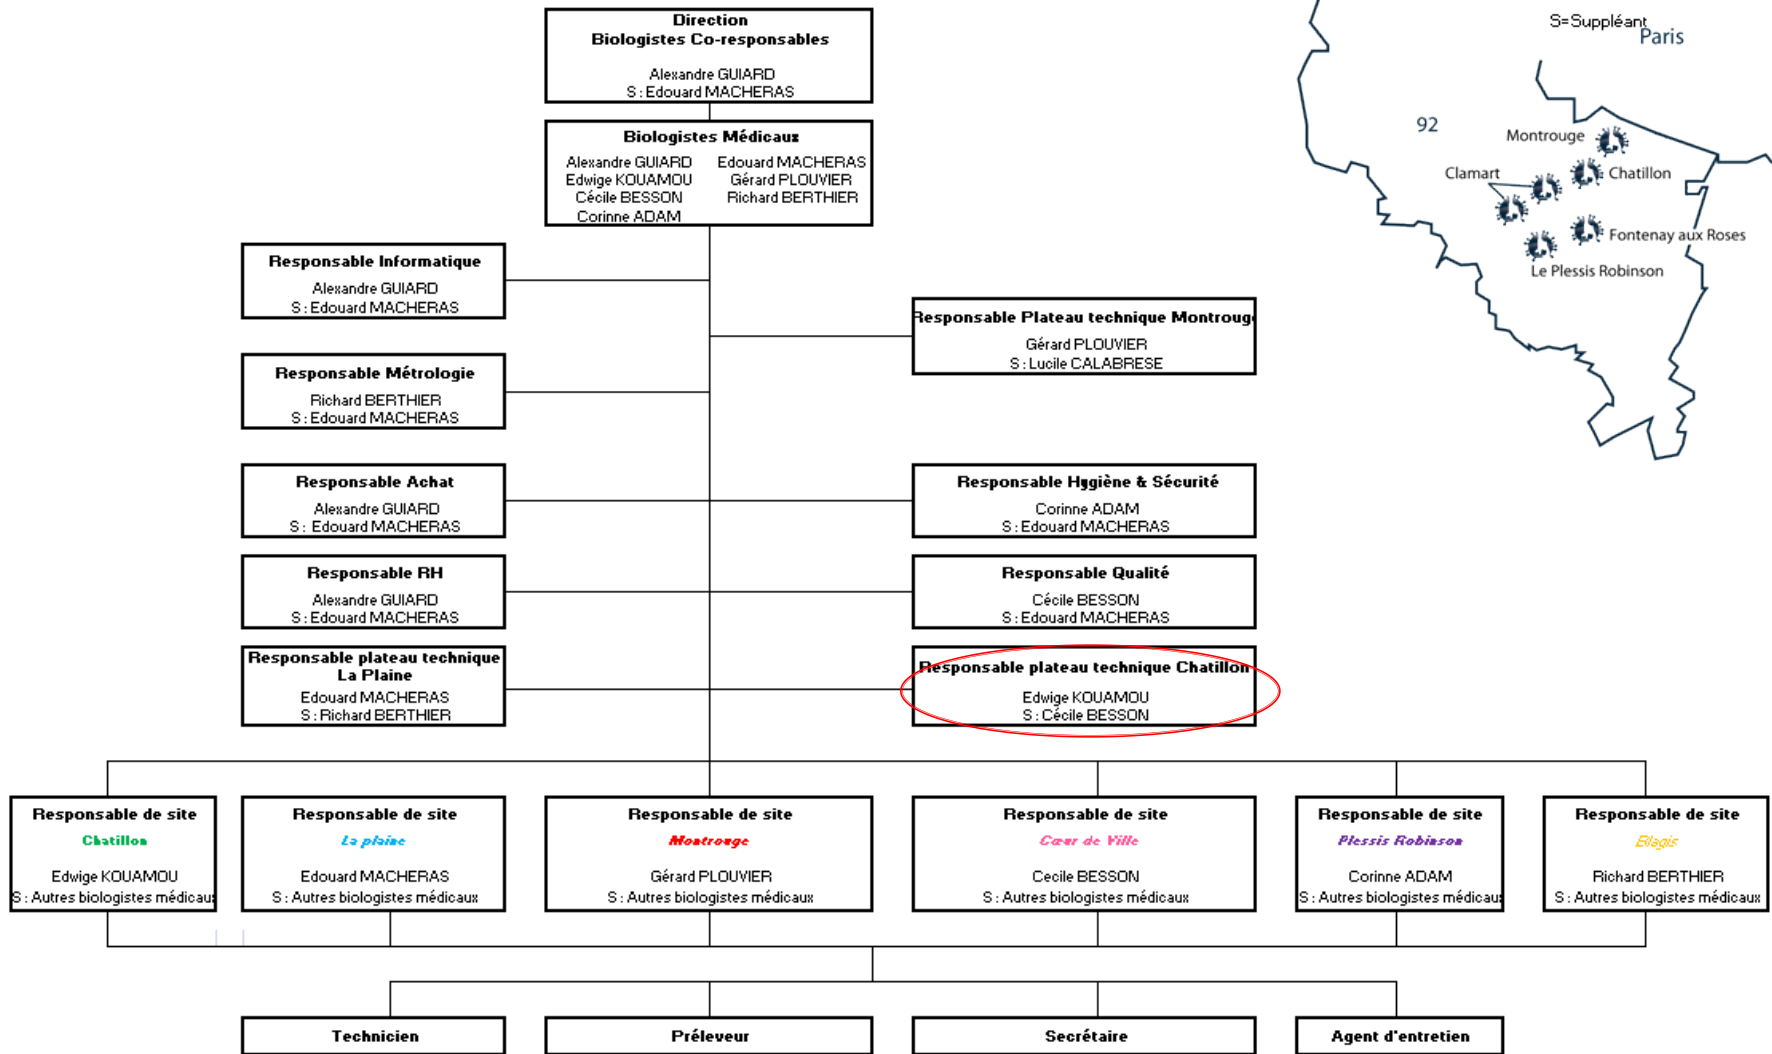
Direction
Biologistes Co-responsables

Alexandre GUIARD
S : Edouard MACHERAS

Biologistes Médicaux

Alexandre GUIARD
Edwige KOUAMOU
Cécile BESSON
Corinne ADAM

Edouard MACHERAS
Gérard PLOUVIER
Richard BERTHIER

S=Suppléant
Paris
92
Montrouge
Clamart
Chatillon
Fontenay aux Roses
Le Plessis Robinson

Responsable Informatique
Alexandre GUIARD
S : Edouard MACHERAS

Responsable Plateau technique Montrouge
Gérard PLOUVIER
S : Lucile CALABRESE

Responsable Métrologie
Richard BERTHIER
S : Edouard MACHERAS

Responsable Achat
Alexandre GUIARD
S : Edouard MACHERAS

Responsable Hygiène & Sécurité
Corinne ADAM
S : Edouard MACHERAS

Responsable RH
Alexandre GUIARD
S : Edouard MACHERAS

Responsable Qualité
Cécile BESSON
S : Edouard MACHERAS

Responsable plateau technique La Plaine
Edouard MACHERAS
S : Richard BERTHIER

Responsable plateau technique Chatillon
Edwige KOUAMOU
S : Cécile BESSON

Responsable de site
Chatillon
Edwige KOUAMOU
S : Autres biologistes médicaux

Responsable de site
La plaine
Edouard MACHERAS
S : Autres biologistes médicaux

Responsable de site
Montrouge
Gérard PLOUVIER
S : Autres biologistes médicaux

Responsable de site
Cœur de Ville
Cecile BESSON
S : Autres biologistes médicaux

Responsable de site
Plessis Robinson
Corinne ADAM
S : Autres biologistes médicaux

Responsable de site
Blagis
Richard BERTHIER
S : Autres biologistes médicaux

Technicien

Préleveur

Secrétaire

Agent d'entretien